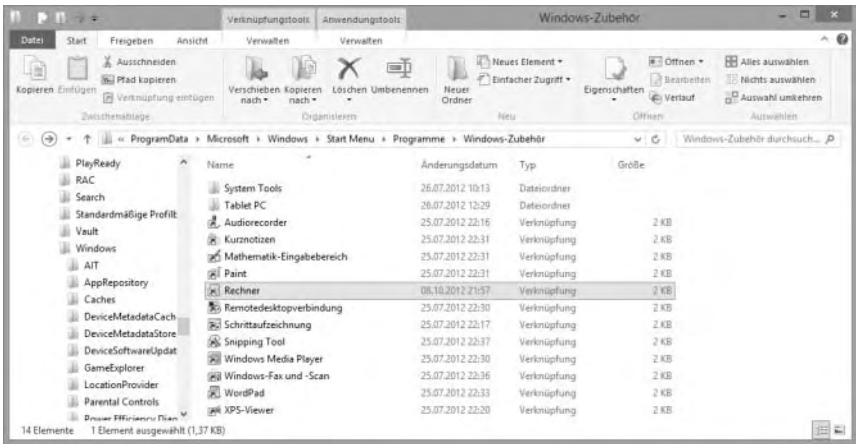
Verknüpfungstools Anwendungstools Windows-Zubehör

Datei Start Freigeben Ansicht Verwalten Verwalten

Kopieren Einfügen Ausschneiden Pfad kopieren Verknüpfung einfügen Zwischenablage

Verschieben nach Kopieren nach Löschen Umbenennen Organisieren

Neuer Ordner Neues Element Einfacher Zugriff Neu

Eigenschaften Öffnen Bearbeiten Verlauf Öffnen

Alles auswählen Nichts auswählen Auswahl umkehren Auswählen

« ProgramData › Microsoft › Windows › Start Menu › Programme › Windows-Zubehör

Windows-Zubehör durchsuch...

PlayReady
RAC
Search
Standardmäßige Profilt
Vault
Windows
AIT
AppRepository
Caches
DeviceMetadataCach
DeviceMetadataStore
DeviceSoftwareUpdat
GameExplorer
LocationProvider
Parental Controls
Power Efficiency Diag

| Name | Änderungsdatum | Typ | Größe |
|---|---|---|---|
| System Tools | 26.07.2012 10:13 | Dateiordner | |
| Tablet PC | 26.07.2012 12:29 | Dateiordner | |
| Audiorecorder | 25.07.2012 22:16 | Verknüpfung | 2 KB |
| Kurznotizen | 25.07.2012 22:31 | Verknüpfung | 2 KB |
| Mathematik-Eingabebereich | 25.07.2012 22:31 | Verknüpfung | 2 KB |
| Paint | 25.07.2012 22:31 | Verknüpfung | 2 KB |
| Rechner | 08.10.2012 21:57 | Verknüpfung | 2 KB |
| Remotedesktopverbindung | 25.07.2012 22:30 | Verknüpfung | 2 KB |
| Schrittaufzeichnung | 25.07.2012 22:17 | Verknüpfung | 2 KB |
| Snipping Tool | 25.07.2012 22:37 | Verknüpfung | 2 KB |
| Windows Media Player | 25.07.2012 22:30 | Verknüpfung | 2 KB |
| Windows-Fax und -Scan | 25.07.2012 22:36 | Verknüpfung | 2 KB |
| WordPad | 25.07.2012 22:33 | Verknüpfung | 2 KB |
| XPS-Viewer | 25.07.2012 22:20 | Verknüpfung | 2 KB |

14 Elemente 1 Element ausgewählt (1,37 KB)